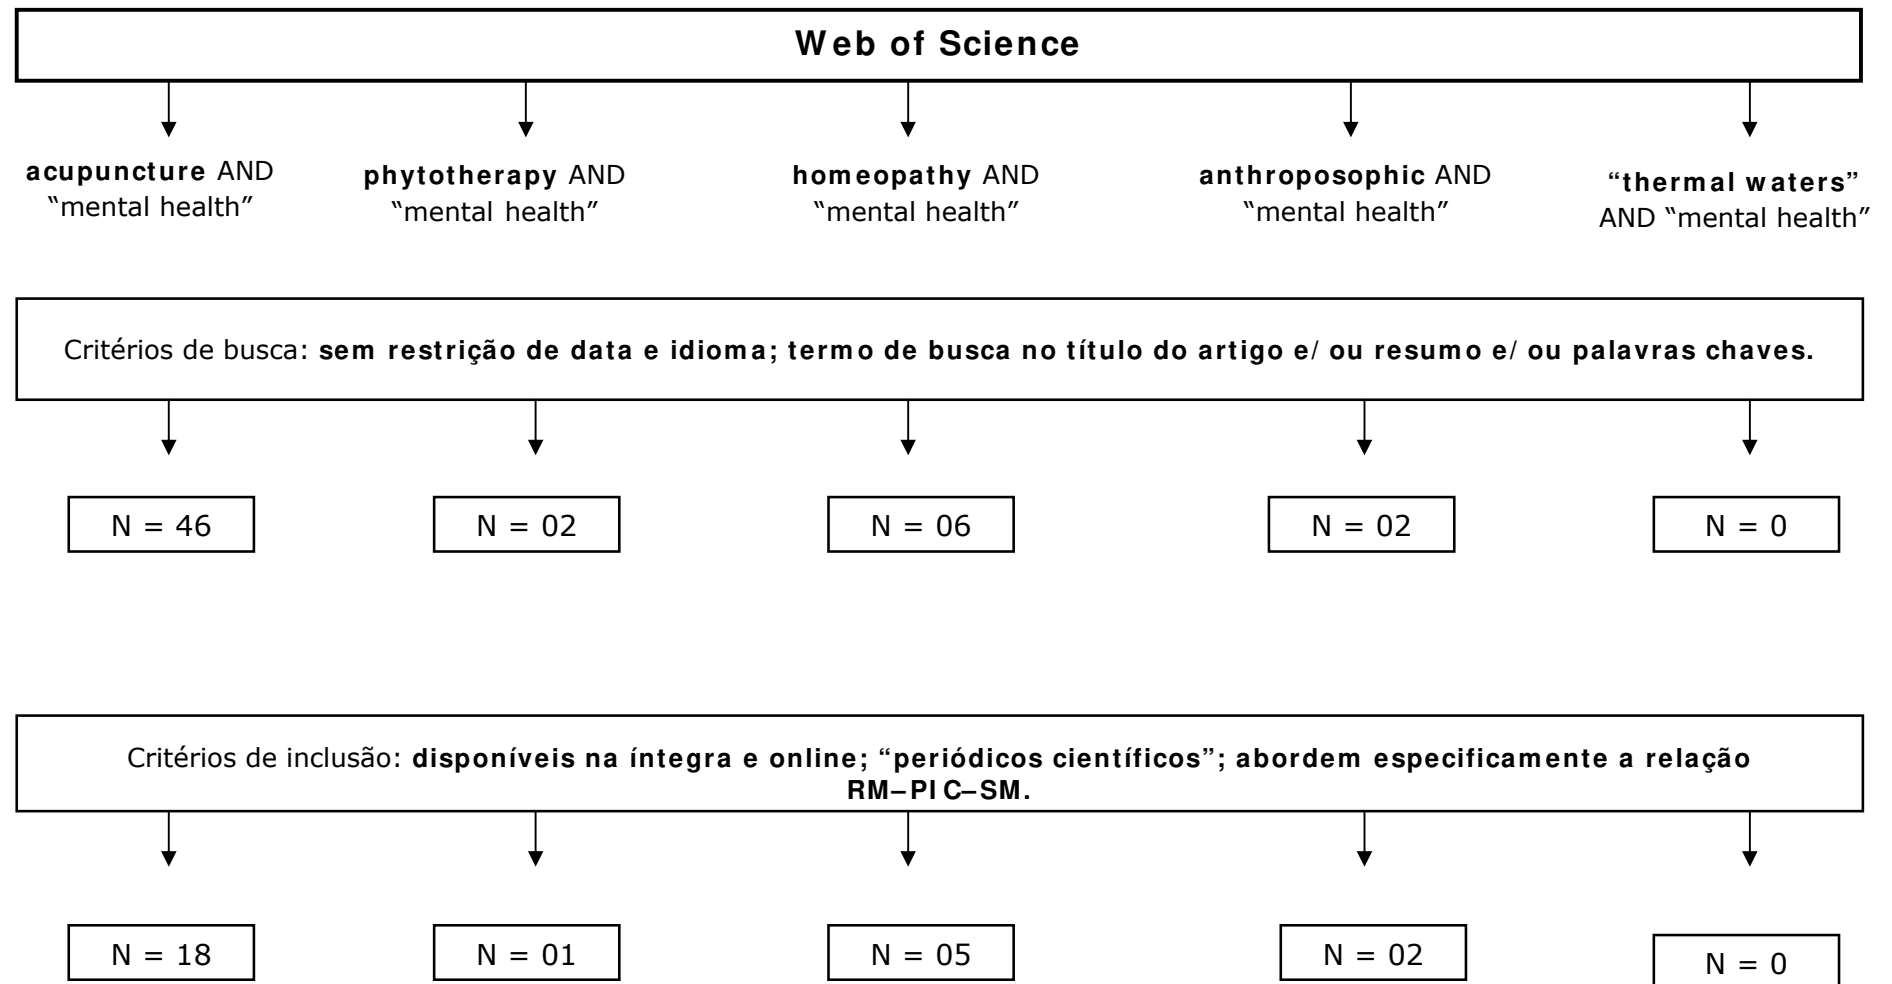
Web of Science

acupuncture AND "mental health"

phytotherapy AND "mental health"

homeopathy AND "mental health"

anthroposophic AND "mental health"

"thermal waters" AND "mental health"

Critérios de busca: sem restrição de data e idioma; termo de busca no título do artigo e/ou resumo e/ou palavras chaves.

N = 46

N = 02

N = 06

N = 02

N = 0

Critérios de inclusão: disponíveis na íntegra e online; "periódicos científicos"; abordem especificamente a relação RM–PIC–SM.

N = 18

N = 01

N = 05

N = 02

N = 0